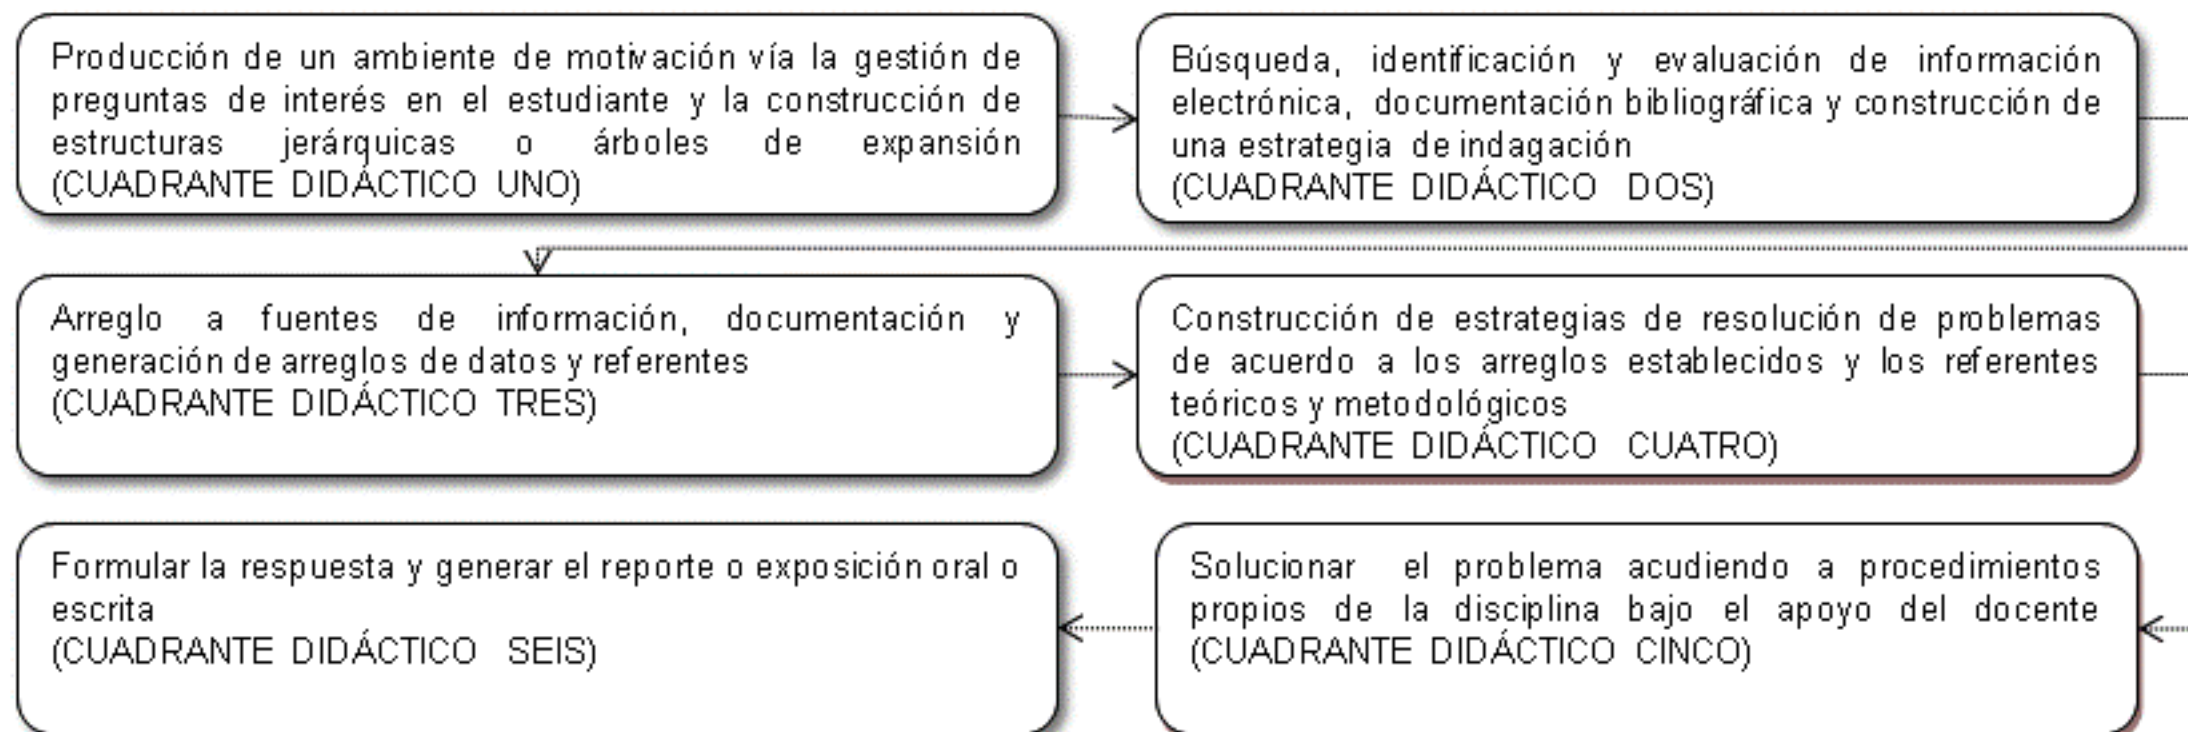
Producción de un ambiente de motivación vía la gestión de preguntas de interés en el estudiante y la construcción de estructuras jerárquicas o árboles de expansión (CUADRANTE DIDÁCTICO UNO)

Búsqueda, identificación y evaluación de información electrónica, documentación bibliográfica y construcción de una estrategia de indagación (CUADRANTE DIDÁCTICO DOS)

Arreglo a fuentes de información, documentación y generación de arreglos de datos y referentes (CUADRANTE DIDÁCTICO TRES)

Construcción de estrategias de resolución de problemas de acuerdo a los arreglos establecidos y los referentes teóricos y metodológicos (CUADRANTE DIDÁCTICO CUATRO)

Formular la respuesta y generar el reporte o exposición oral o escrita (CUADRANTE DIDÁCTICO SEIS)

Solucionar el problema acudiendo a procedimientos propios de la disciplina bajo el apoyo del docente (CUADRANTE DIDÁCTICO CINCO)